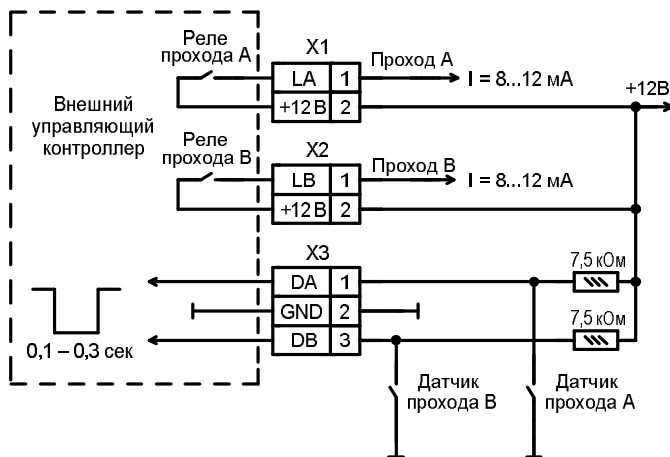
Реле прохода А

X1

Проход А

I = 8...12 мА

LA 1

+12 В 2

+12В

Внешний управляющий контроллер

Реле прохода В

X2

Проход В

I = 8...12 мА

LB 1

+12 В 2

X3

DA 1

GND 2

DB 3

7,5 кОм

7,5 кОм

0,1 – 0,3 сек

Датчик прохода В

Датчик прохода А